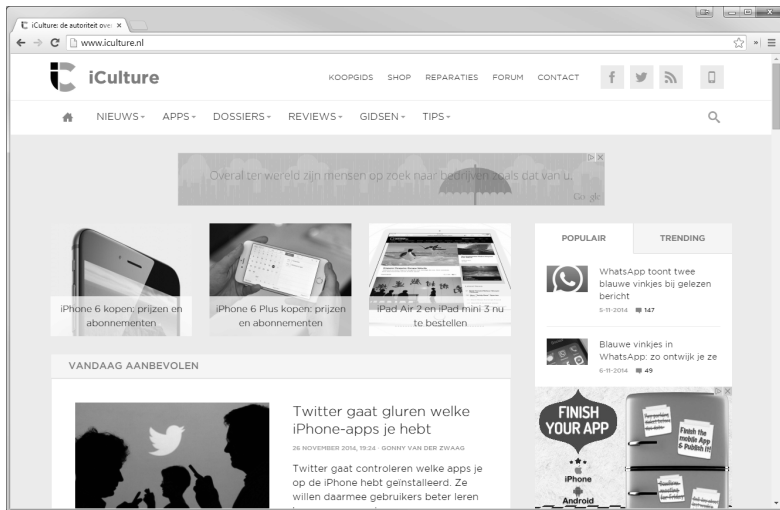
iCulture: de autoriteit ove ×

www.iculture.nl

iCulture

KOOPGIDS SHOP REPARATIES FORUM CONTACT

NIEUWS APPS DOSSIERS REVIEWS GIDSEN TIPS

Overal ter wereld zijn mensen op zoek naar bedrijven zoals dat van u.

Google

iPhone 6 kopen: prijzen en abonnementen

iPhone 6 Plus kopen: prijzen en abonnementen

iPad Air 2 en iPad mini 3 nu te bestellen

POPULAIR

TRENDING

WhatsApp toont twee blauwe vinkjes bij gelezen bericht

6-11-2014 147

Blauwe vinkjes in WhatsApp: zo ontwijk je ze

6-11-2014 49

VANDAAG AANBEVOLEN

Twitter gaat gluren welke iPhone-apps je hebt

26 NOVEMBER 2014, 19:24 · GONNY VAN DER ZWAAG

Twitter gaat controleren welke apps je op de iPhone hebt geïnstalleerd. Ze willen daarmee gebruikers beter leren

FINISH YOUR APP

iPhone

Android

Finish the mobile App & Publish it!